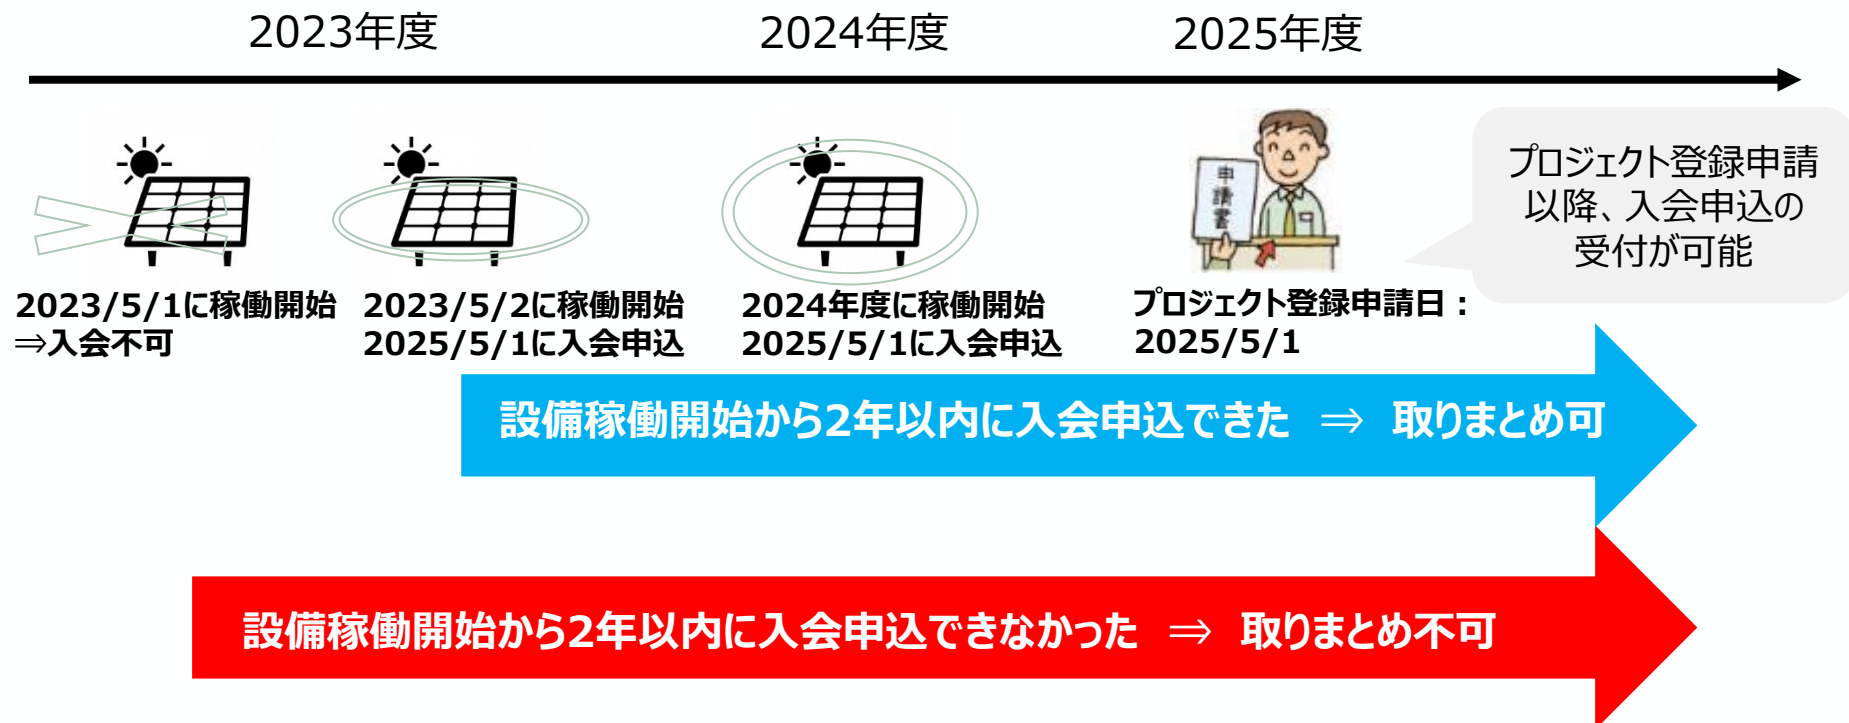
2023年度

2024年度

2025年度

プロジェクト登録申請以降、入会申込の受付が可能

申請書

2023/5/1に稼働開始
⇒入会不可

2023/5/2に稼働開始
2025/5/1に入会申込

2024年度に稼働開始
2025/5/1に入会申込

プロジェクト登録申請日：
2025/5/1

設備稼働開始から2年以内に入会申込できた ⇒ 取りまとめ可

設備稼働開始から2年以内に入会申込できなかった ⇒ 取りまとめ不可